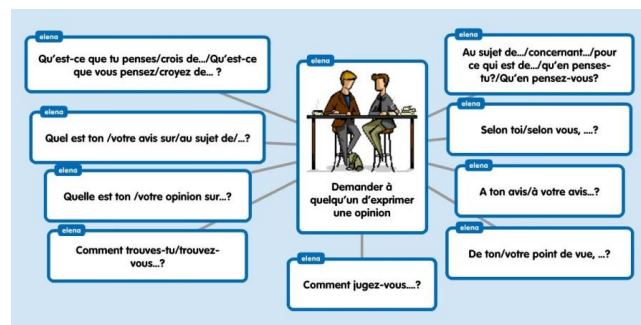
elena
Demander à quelqu'un d'exprimer une opinion

elena
Qu'est-ce que tu penses/crois de.../Qu'est-ce que vous pensez/croyez de... ?

elena
Quel est ton /votre avis sur/au sujet de/...?

elena
Quelle est ton /votre opinion sur...?

elena
Comment trouves-tu/trouvez-vous...?

elena
Comment jugez-vous....?

elena
Au sujet de.../concernant.../pour ce qui est de.../qu'en penses-tu?/Qu'en pensez-vous?

elena
Selon toi/selon vous, ....?

elena
A ton avis/à votre avis...?

elena
De ton/votre point de vue, ...?